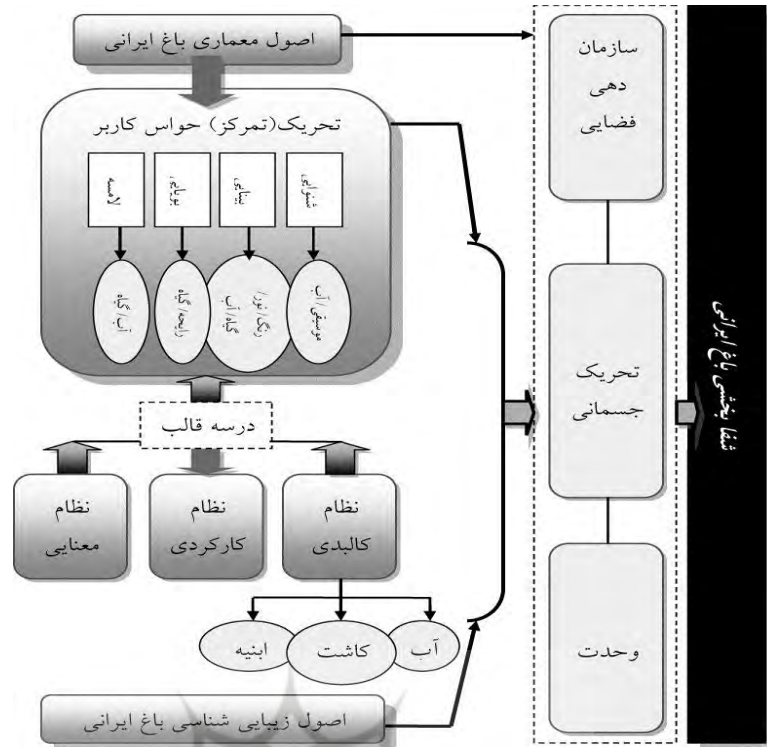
اصول معماری باغ ایرانی

تحریک(تمرکز) حواس کاربر

شنوایی

بینایی

بویایی

لامسه

موسیقی آب

رنگ/نور/گیاه/آب

رایحه/گیاه

آب/گیاه

درسه قالب

نظام کالبدی

نظام کارکردی

نظام معنایی

آب

کاشت

ابنیه

اصول زیبایی شناسی باغ ایرانی

سازمان دهی فضایی

تحریک جسمانی

وحدت

شفا بخشی باغ ایرانی